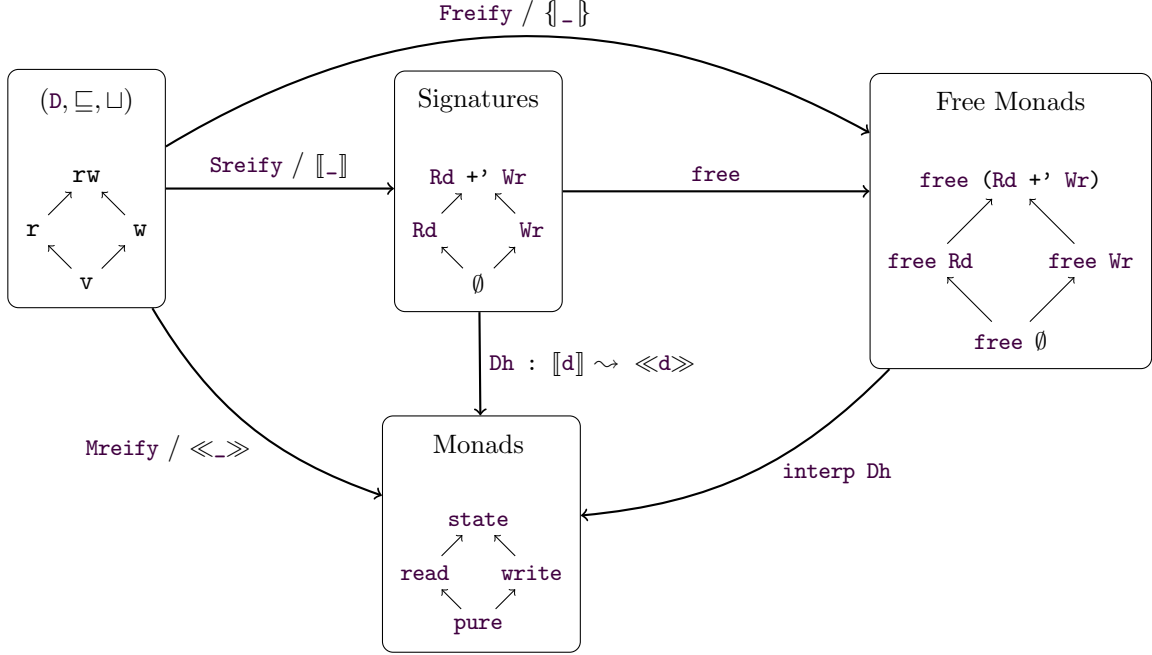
Freify / $\{\!|\_|\!\}$

$(\mathtt{D}, \sqsubseteq, \sqcup)$

rw

r

w

v

Sreify / $[\![\_]\!]$

Signatures

Rd +' Wr

Rd

Wr

$\emptyset$

free

Free Monads

free (Rd +' Wr)

free Rd

free Wr

free $\emptyset$

Dh : $[\![\mathtt{d}]\!] \rightsquigarrow \ll\!\mathtt{d}\!\gg$

Mreify / $\ll\!\_\!\gg$

Monads

state

read

write

pure

interp Dh